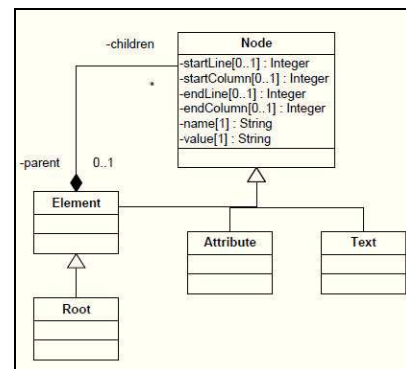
-children

*

Node

-startLine[0..1] : Integer
-startColumn[0..1] : Integer
-endLine[0..1] : Integer
-endColumn[0..1] : Integer
-name[1] : String
-value[1] : String

-parent

0..1

Element

Attribute

Text

Root